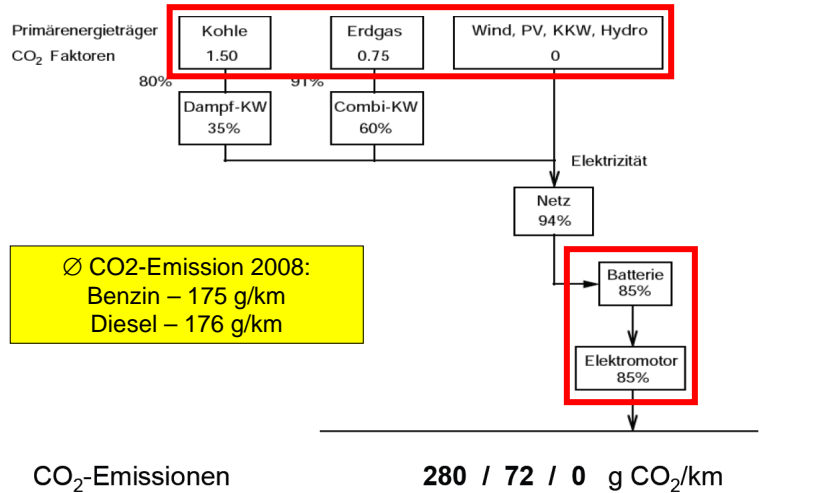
Primärenergieträger
$CO_2$ Faktoren

Kohle
1.50

Erdgas
0.75

Wind, PV, KKW, Hydro
0

80%

91%

Dampf-KW
35%

Combi-KW
60%

Elektrizität

Netz
94%

∅ CO2-Emission 2008:
Benzin – 175 g/km
Diesel – 176 g/km

Batterie
85%

Elektromotor
85%

$CO_2$-Emissionen

**280 / 72 / 0** g $CO_2$/km